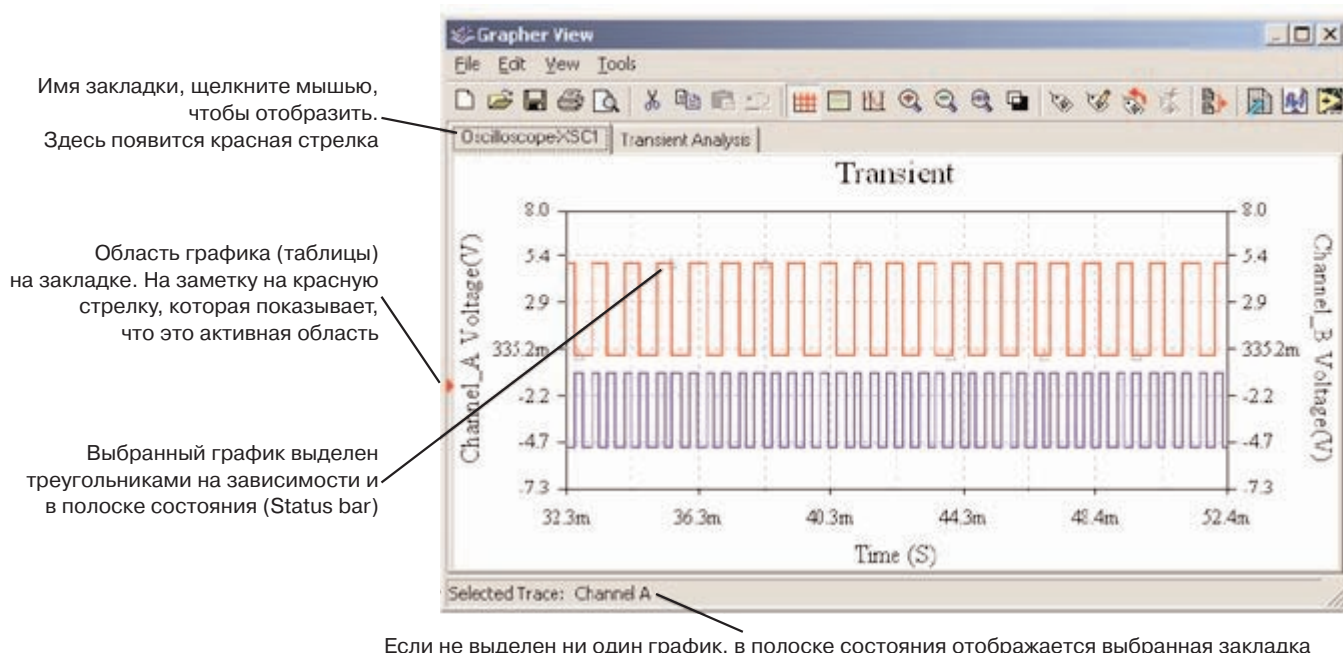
Имя закладки, щелкните мышью, чтобы отобразить.
Здесь появится красная стрелка

Область графика (таблицы) на закладке. На заметку на красную стрелку, которая показывает, что это активная область

Выбранный график выделен треугольниками на зависимости и в полоске состояния (Status bar)

Grapher View
File Edit View Tools
OscilloscopeXSC1 | Transient Analysis
Transient
8.0
5.4
2.9
335.2m
-2.2
-4.7
-7.3
8.0
5.4
2.9
335.2m
-2.2
-4.7
-7.3
Channel_A Voltage(V)
Channel_B Voltage(V)
32.3m 36.3m 40.3m 44.3m 48.4m 52.4m
Time (S)
Selected Trace: Channel A

Если не выделен ни один график, в полоске состояния отображается выбранная закладка